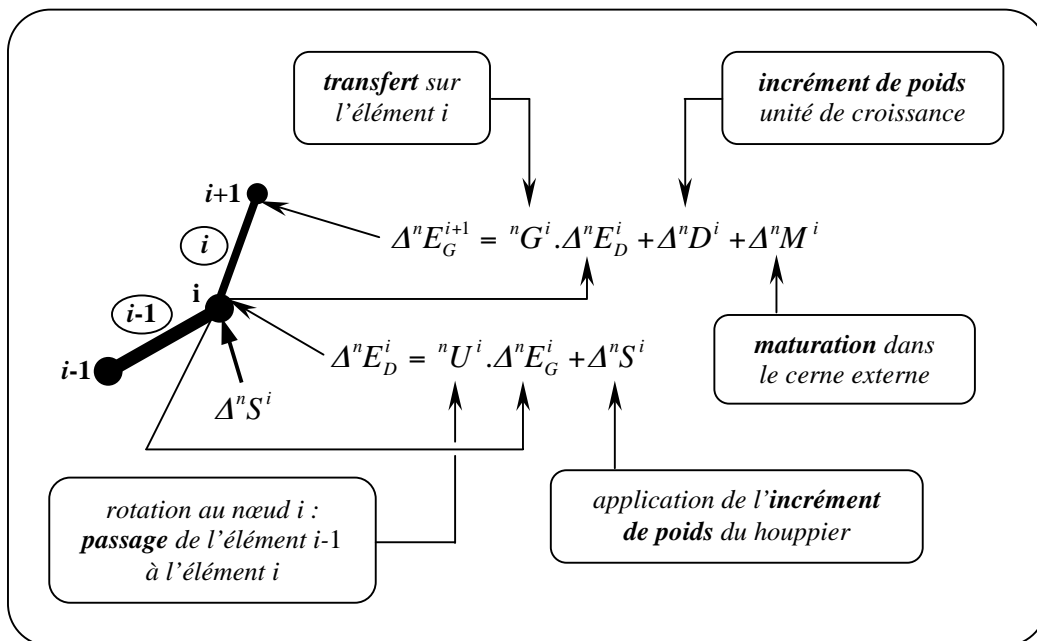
transfert sur l'élément i

incrément de poids unité de croissance

i+1

i

i-1

i

i-1

$\Delta^n E_G^{i+1} = {}^nG^i . \Delta^n E_D^i + \Delta^n D^i + \Delta^n M^i$

$\Delta^n E_D^i = {}^nU^i . \Delta^n E_G^i + \Delta^n S^i$

$\Delta^n S^i$

maturation dans le cerne externe

rotation au nœud i : passage de l'élément i-1 à l'élément i

application de l'incrément de poids du houppier